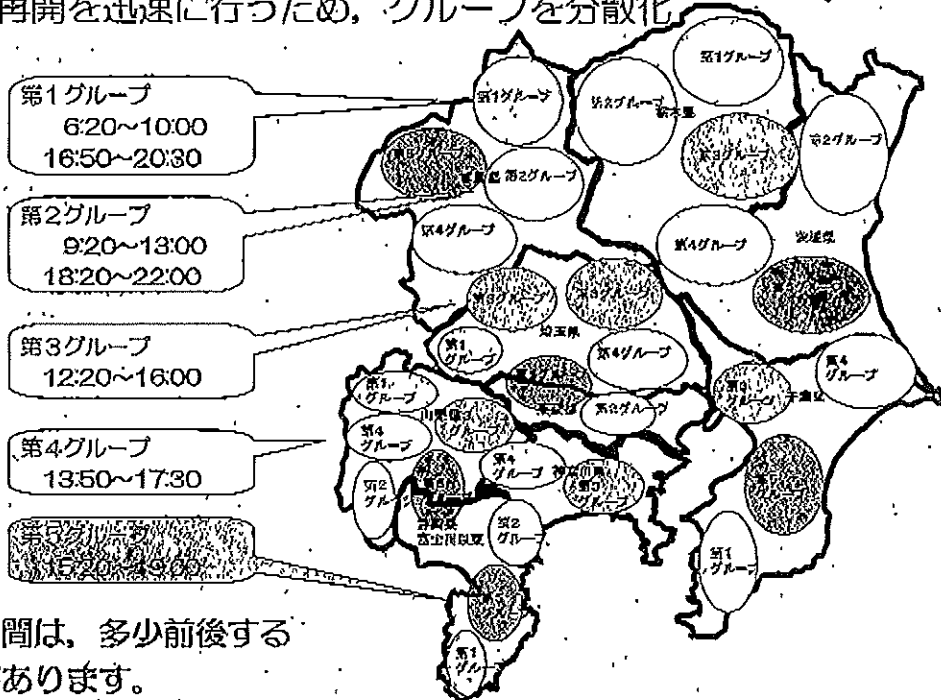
再開を迅速に行うため，グループを分散化

第1グループ
6:20~10:00
16:50~20:30

第2グループ
9:20~13:00
18:20~22:00

第3グループ
12:20~16:00

第4グループ
13:50~17:30

第5グループ
15:20~19:00

間は，多少前後する
あります。

第1グループ
第1グループ
第2グループ
栃木県
第2グループ
第3グループ
群馬県
第2グループ
第4グループ
第4グループ
茨城県
第3グループ
第3グループ
第1グループ
埼玉県
第4グループ
第4グループ
第1グループ
東京都
第2グループ
第3グループ
千葉県
山梨県
第3グループ
第4グループ
第4グループ
神奈川県
第3グループ
第2グループ
静岡県
富士川以東
第2グループ
第1グループ
第1グループ